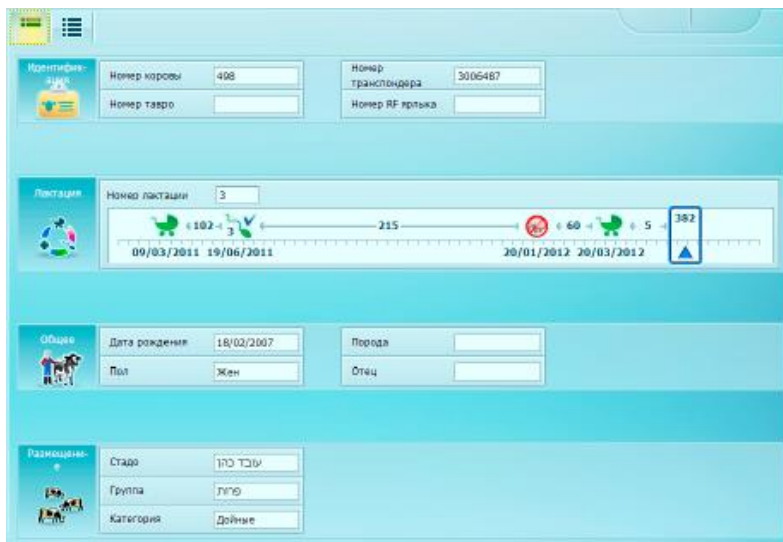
Идентифика-ция

Номер коровы 498

Номер тавро

Номер транспондера 3006487

Номер RF ярлыка

Лактация

Номер лактации 3

102 3 215 60 5 382

09/03/2011 19/06/2011 20/01/2012 20/03/2012

Общее

Дата рождения 18/02/2007

Пол Жен

Порода

Отец

Размещение

Стадо עובד כהן

Группа פרות

Категория Дойные